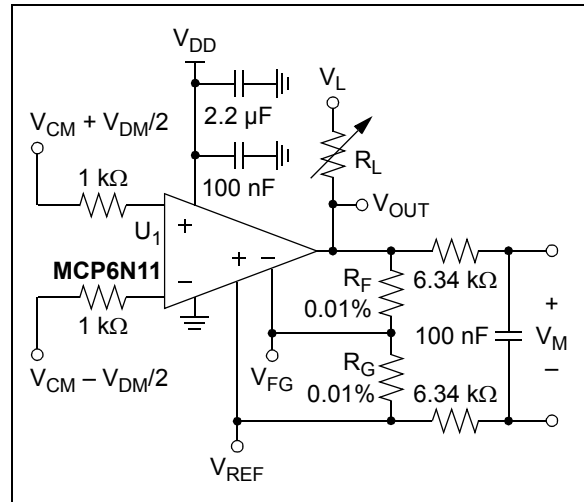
$V_{DD}$

2.2 μF

100 nF

$V_L$

$R_L$

$V_{OUT}$

$V_{CM} + V_{DM}/2$

1 kΩ

$U_1$

+

MCP6N11

−

1 kΩ

$V_{CM} - V_{DM}/2$

+ −

$V_{FG}$

$R_F$

0.01%

6.34 kΩ

$R_G$

0.01%

6.34 kΩ

100 nF

+

$V_M$

−

$V_{REF}$